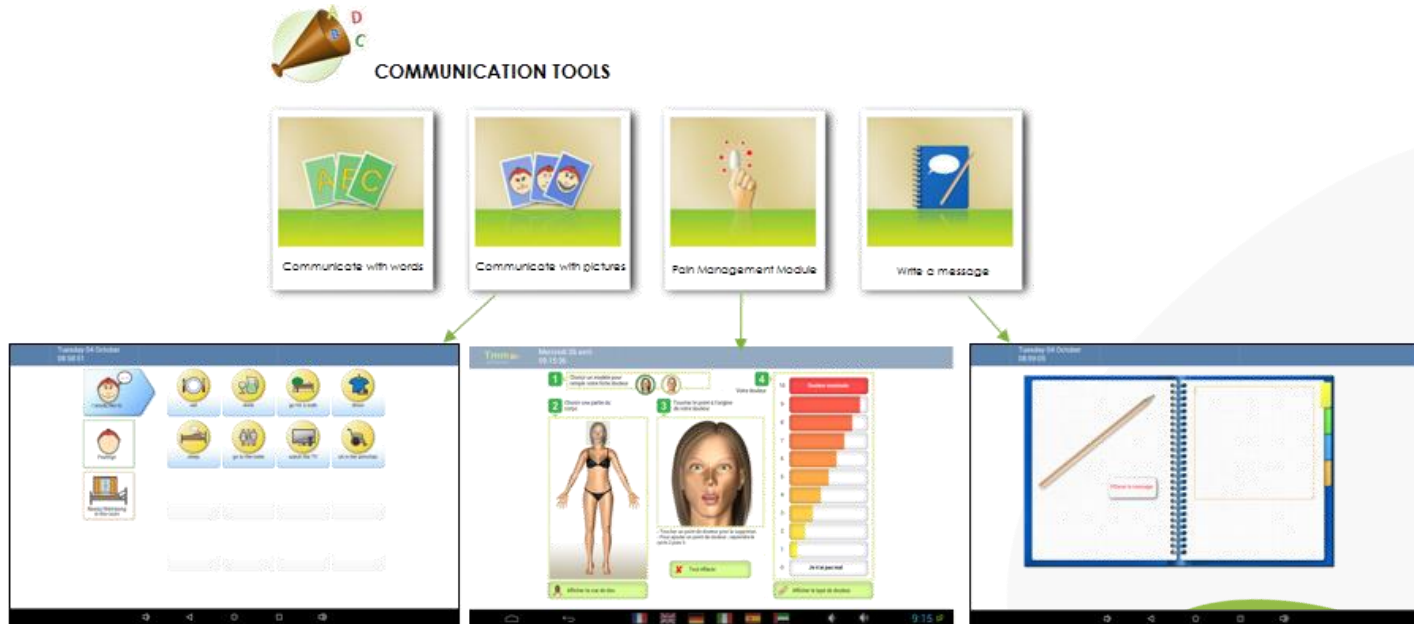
A D
B C

COMMUNICATION TOOLS

Communicate with words

Communicate with pictures

Pain Management Module

Write a message

Tuesday 04 October
08:58:01

I would like to

eat

drink

go for a walk

dress

Feelings

sleep

go to the toilet

watch the TV

sit in the armchair

Needs/Well-being in the room

Mercredi 06 avril
09:15:36

1 Choisir un modèle pour remplir votre fiche douleur

2 Choisir une partie du corps

3 Touchez le point à l'origine de votre douleur

4 Votre douleur

Douleur maximale

10

9

8

7

6

5

4

3

2

1

0

Je n'ai pas mal

Tout effacer

Afficher la vue de dos

Afficher le type de douleur

9:15

Tuesday 04 October
08:59:05

Effacer le message